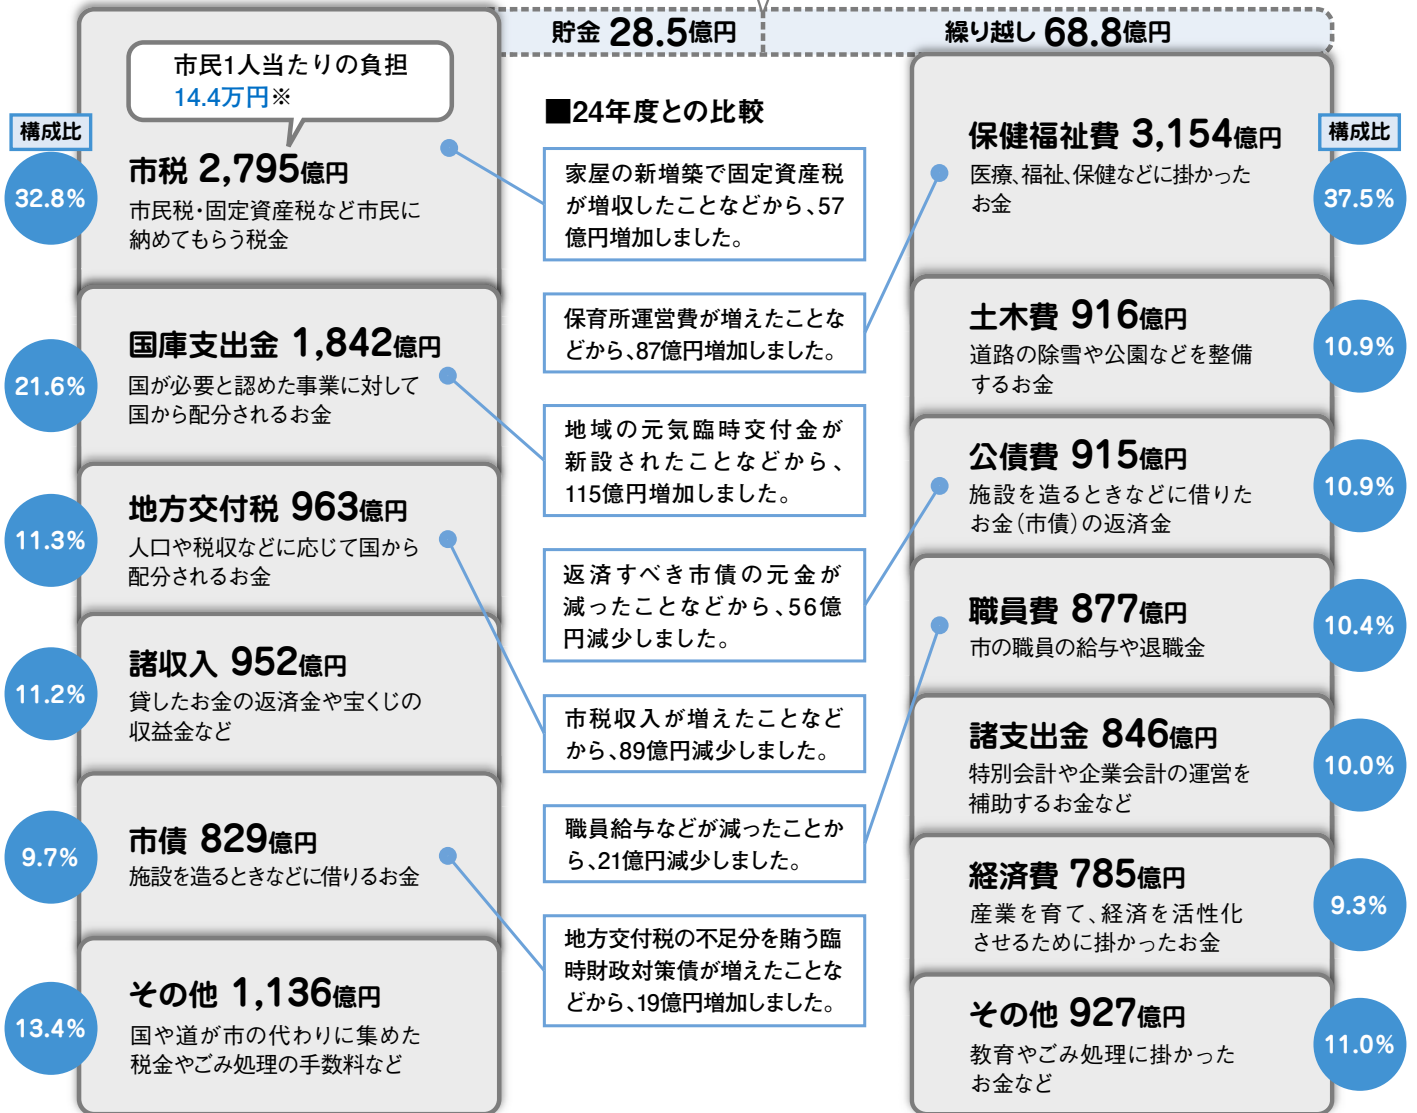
貯金 28.5億円

繰り越し 68.8億円

構成比

市民1人当たりの負担
14.4万円※

32.8%

市税 2,795億円
市民税・固定資産税など市民に納めてもらう税金

21.6%

国庫支出金 1,842億円
国が必要と認めた事業に対して国から配分されるお金

11.3%

地方交付税 963億円
人口や税収などに応じて国から配分されるお金

11.2%

諸収入 952億円
貸したお金の返済金や宝くじの収益金など

9.7%

市債 829億円
施設を造るときなどに借りるお金

13.4%

その他 1,136億円
国や道が市の代わりに集めた税金やごみ処理の手数料など

■24年度との比較

家屋の新増築で固定資産税が増収したことなどから、57億円増加しました。

保育所運営費が増えたことなどから、87億円増加しました。

地域の元気臨時交付金が新設されたことなどから、115億円増加しました。

返済すべき市債の元金が減ったことなどから、56億円減少しました。

市税収入が増えたことなどから、89億円減少しました。

職員給与などが減ったことから、21億円減少しました。

地方交付税の不足分を賄う臨時財政対策債が増えたことなどから、19億円増加しました。

構成比

保健福祉費 3,154億円
医療、福祉、保健などに掛かったお金

37.5%

土木費 916億円
道路の除雪や公園などを整備するお金

10.9%

公債費 915億円
施設を造るときなどに借りたお金（市債）の返済金

10.9%

職員費 877億円
市の職員の給与や退職金

10.4%

諸支出金 846億円
特別会計や企業会計の運営を補助するお金など

10.0%

経済費 785億円
産業を育て、経済を活性化させるために掛かったお金

9.3%

その他 927億円
教育やごみ処理に掛かったお金など

11.0%